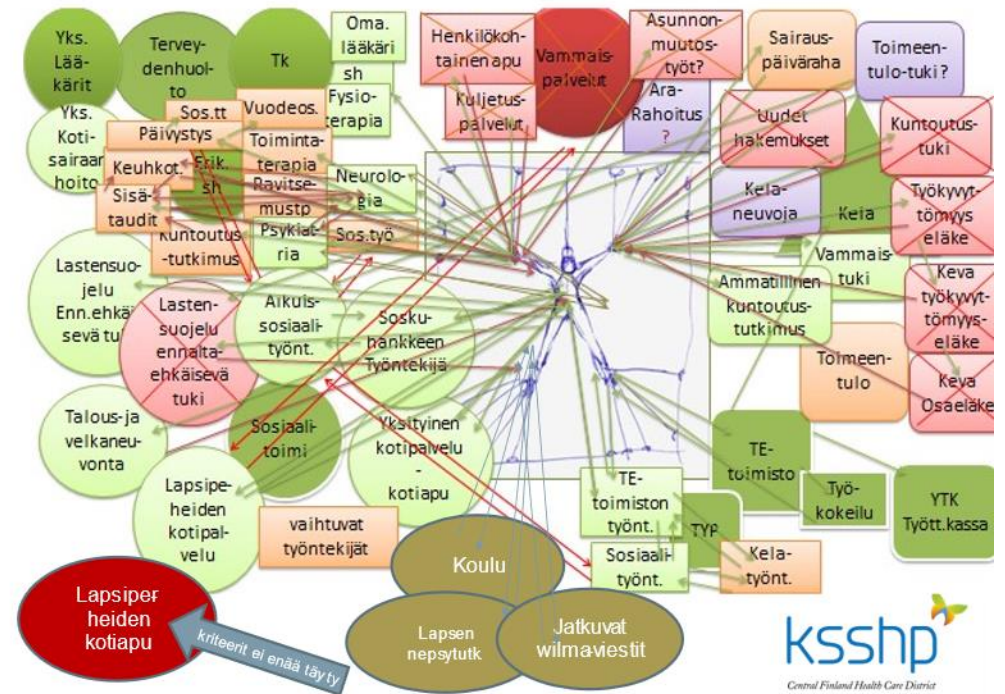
Yks. Lääkärit

Terveydenhuolto

Tk

Oma. lääkäri

sh

Fysioterapia

Henkilökohtainen apu

Vammaispalvelut

Asunnonmuutostyöt?

Sairauspäiväraha

Toimeentulo-tuki ?

Kuljetuspalvelut

Ara-Rahoitus ?

Uudet hakemukset

Kuntoutustuki

Yks. Kotisairaanhoito

Sos.tt

Päivystys

Vuodeos.

Toimintaterapia

Keuhkot.

Erik. sh

Sisätaudit

Ravitsemustp

Neurologia

Kelaneuvoja

Kela

Työkyvyttömyyseläke

Kuntoutus-tutkimus

Psykiatria

Sos.työ

Vammaistuki

Lastensuojelu Enn.ehkäisevä tuki

Lastensuojelu ennaltaehkäisevä tuki

Aikuissosiaalityönt.

Soskuhankkeen Työntekijä

Ammatillinen kuntoutustutkimus

Keva työkyvyttömyyseläke

Toimeentulo

Keva Osaeläke

Talous-ja velkaneuvonta

Sosiaalitoimi

Yksityinen kotipalvelu - kotiapu

TE-toimisto

Lapsiperheiden kotipalvelu

Työkokeilu

YTK Tyött.kassa

TE-toimiston työnt.

TYP

vaihtuvat työntekijät

Koulu

Sosiaalityönt.

Kelatyönt.

Lapsiperheiden kotiapu

kriteerit ei enää täyty

Lapsen nepsytutk

Jatkuvat wilmaviestit

ksshp

Central Finland Health Care District